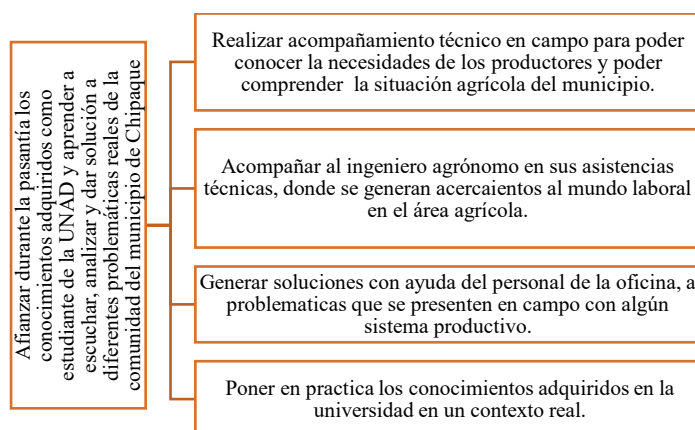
Afianzar durante la pasantía los conocimientos adquiridos como estudiante de la UNAD y aprender a escuchar, analizar y dar solución a diferentes problemáticas reales de la comunidad del municipio de Chipaque

Realizar acompañamiento técnico en campo para poder conocer la necesidades de los productores y poder comprender la situación agrícola del municipio.

Acompañar al ingeniero agrónomo en sus asistencias técnicas, donde se generan acercaientos al mundo laboral en el área agrícola.

Generar soluciones con ayuda del personal de la oficina, a problematicas que se presenten en campo con algún sistema productivo.

Poner en practica los conocimientos adquiridos en la universidad en un contexto real.